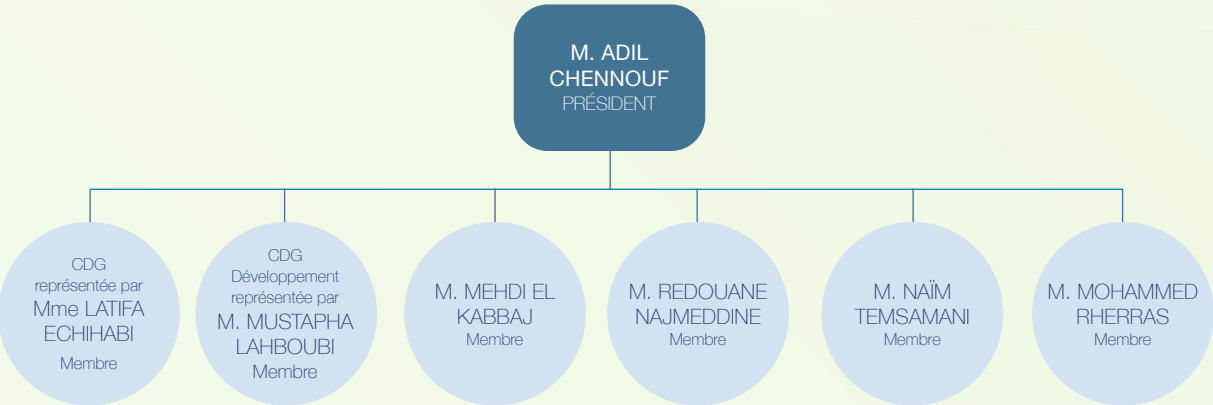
M. ADIL CHENNOUF
PRÉSIDENT

CDG représentée par
Mme LATIFA ECHIHABI
Membre

CDG Développement représentée par
M. MUSTAPHA LAHBOUBI
Membre

M. MEHDI EL KABBAJ
Membre

M. REDOUANE NAJMEDDINE
Membre

M. NAÏM TEMSAMANI
Membre

M. MOHAMMED RHERRAS
Membre